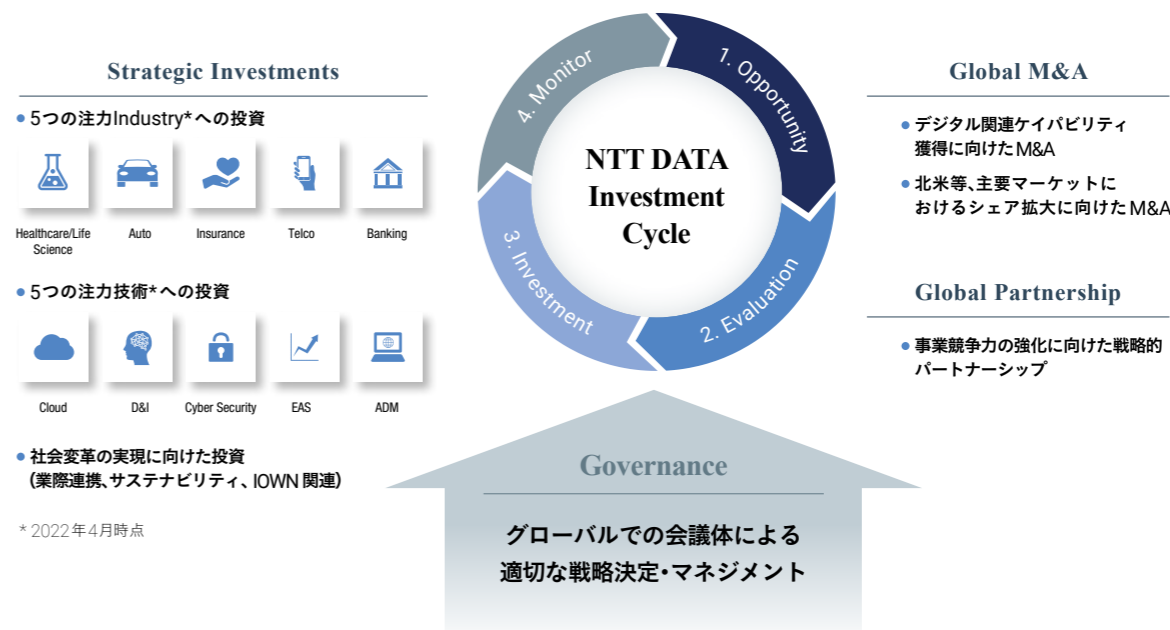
Strategic Investments

● 5つの注力Industry*への投資

Healthcare/Life Science
Auto
Insurance
Telco
Banking

● 5つの注力技術*への投資

Cloud
D&I
Cyber Security
EAS
ADM

● 社会変革の実現に向けた投資（業際連携、サステナビリティ、IOWN 関連）

* 2022年4月時点

4. Monitor
1. Opportunity
2. Evaluation
3. Investment

NTT DATA Investment Cycle

Global M&A

● デジタル関連ケイパビリティ獲得に向けたM&A
● 北米等、主要マーケットにおけるシェア拡大に向けたM&A

Global Partnership

● 事業競争力の強化に向けた戦略的パートナーシップ

Governance

グローバルでの会議体による適切な戦略決定・マネジメント